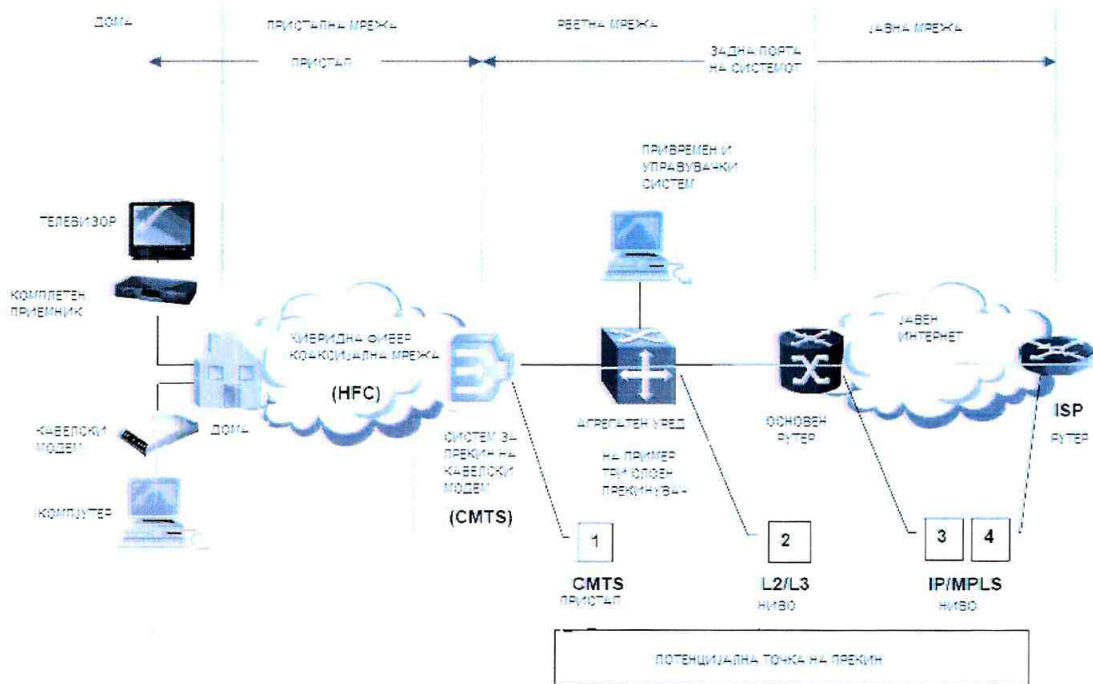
ДОМА

ПРИСТАПНА МРЕЖА

ПРИСТАП

РЕГТНА МРЕЖА

ЗАДНА ПОРТА НА СИСТЕМОТ

ЈАВНА МРЕЖА

ПРИВРЕМЕН И УПРАВУВАЧКИ СИСТЕМ

ТЕЛЕВИЗОР

КОМПЛЕТЕН ПРИЕМНИК

ХИБРИДНА ФИБЕР КОАКСИЈАЛНА МРЕЖА

(HFC)

ЈАВЕН ИНТЕРНЕТ

КАБЕЛСКИ МОДЕМ

ДОМА

КОМПЈУТЕР

СИСТЕМ ЗА ПРЕКИН НА КАБЕЛСКИ МОДЕМ

(CMTS)

АГРЕГАТЕН УРЕД

НА ПРИМЕР ТЕМ СЛОЕН ПРЕКИНУВАЧ

ОСНОВЕН РУТЕР

ISP

РУТЕР

1

CMTS

ПРИСТАП

2

L2/L3

НИВО

3

4

IP/MPLS

НИВО

ПОТЕНЦИЈАЛНА ТОЧКА НА ПРЕКИН